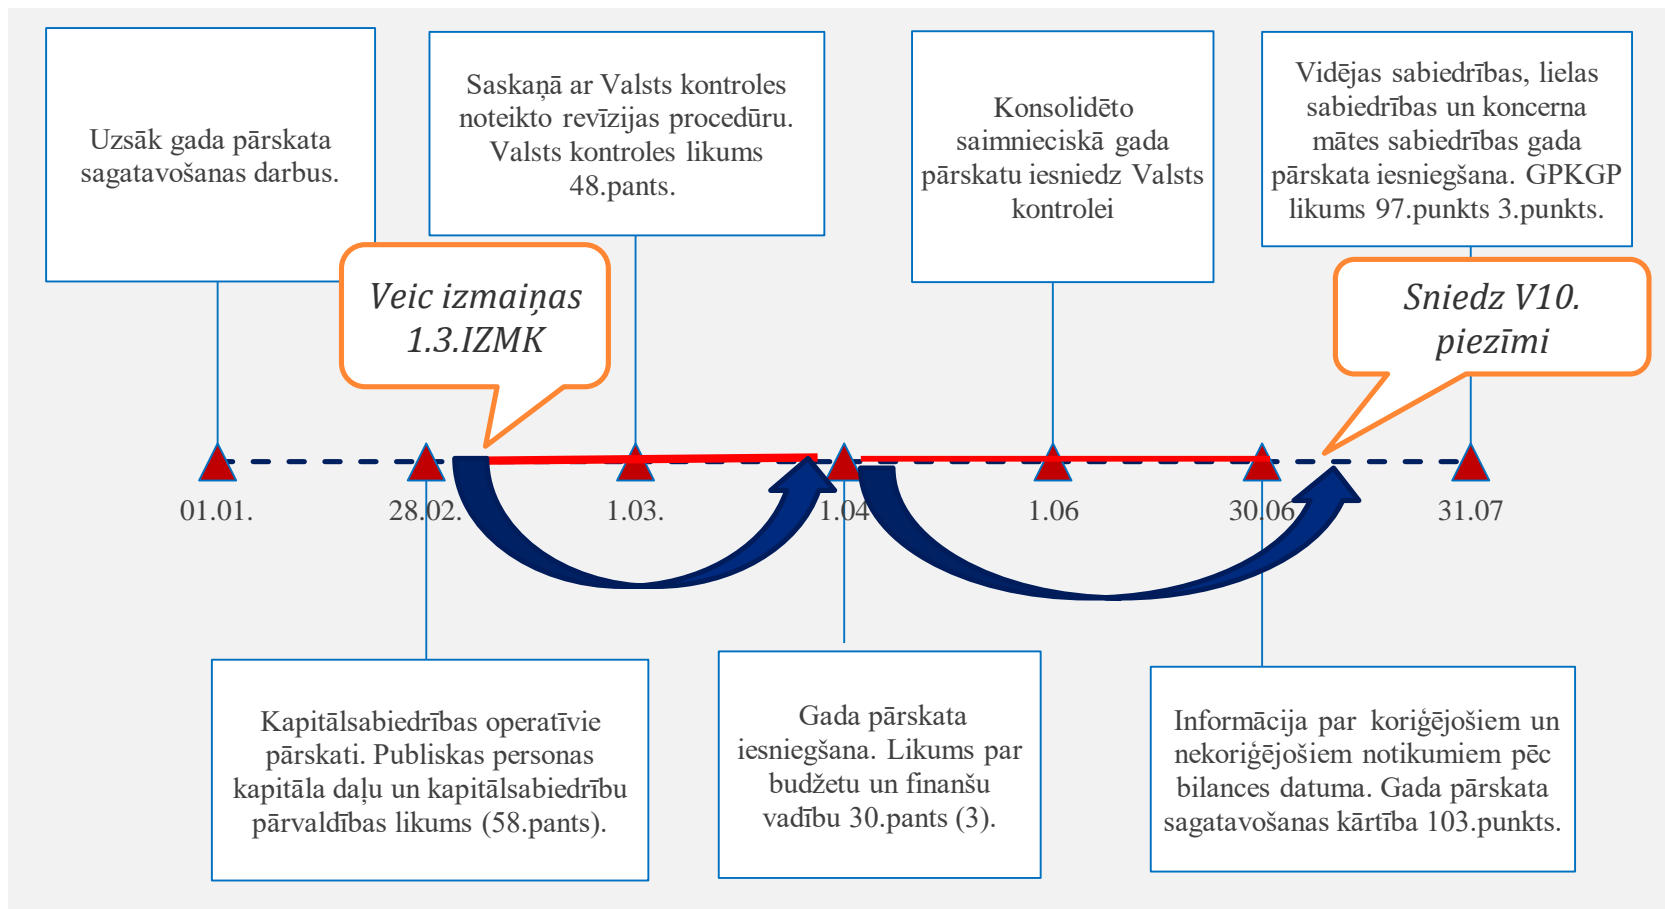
Uzsāk gada pārskata sagatavošanas darbus.

Saskaņā ar Valsts kontroles noteikto revīzijas procedūru. Valsts kontroles likums 48.pants.

Konsolidēto saimnieciskā gada pārskatu iesniedz Valsts kontrolei

Vidējas sabiedrības, lielas sabiedrības un koncerna mātes sabiedrības gada pārskata iesniegšana. GPKGP likums 97.punkts 3.punkts.

Veic izmaiņas 1.3.IZMK

Sniedz V10. piezīmi

01.01.

28.02.

1.03.

1.04

1.06

30.06

31.07

Kapitālsabiedrības operatīvie pārskati. Publiskas personas kapitāla daļu un kapitālsabiedrību pārvaldības likums (58.pants).

Gada pārskata iesniegšana. Likums par budžetu un finanšu vadību 30.pants (3).

Informācija par koriģējošiem un nekoriģējošiem notikumiem pēc bilances datuma. Gada pārskata sagatavošanas kārtība 103.punkts.